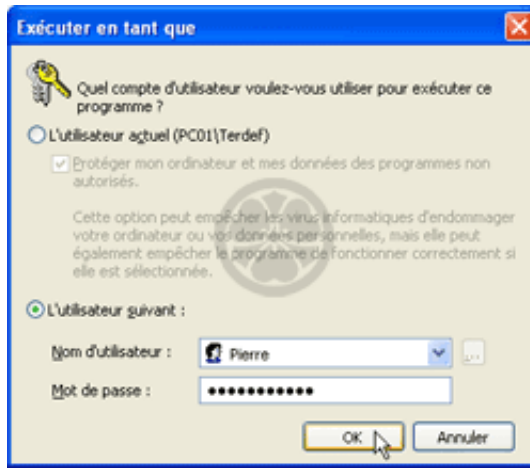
Exécuter en tant que

Quel compte d'utilisateur voulez-vous utiliser pour exécuter ce programme ?

L'utilisateur actuel (PC01\Terdef)

Protéger mon ordinateur et mes données des programmes non autorisés.

Cette option peut empêcher les virus informatiques d'endommager votre ordinateur ou vos données personnelles, mais elle peut également empêcher le programme de fonctionner correctement si elle est sélectionnée.

L'utilisateur suivant :

Nom d'utilisateur : Pierre

Mot de passe : ●●●●●●●●●●●

OK

Annuler